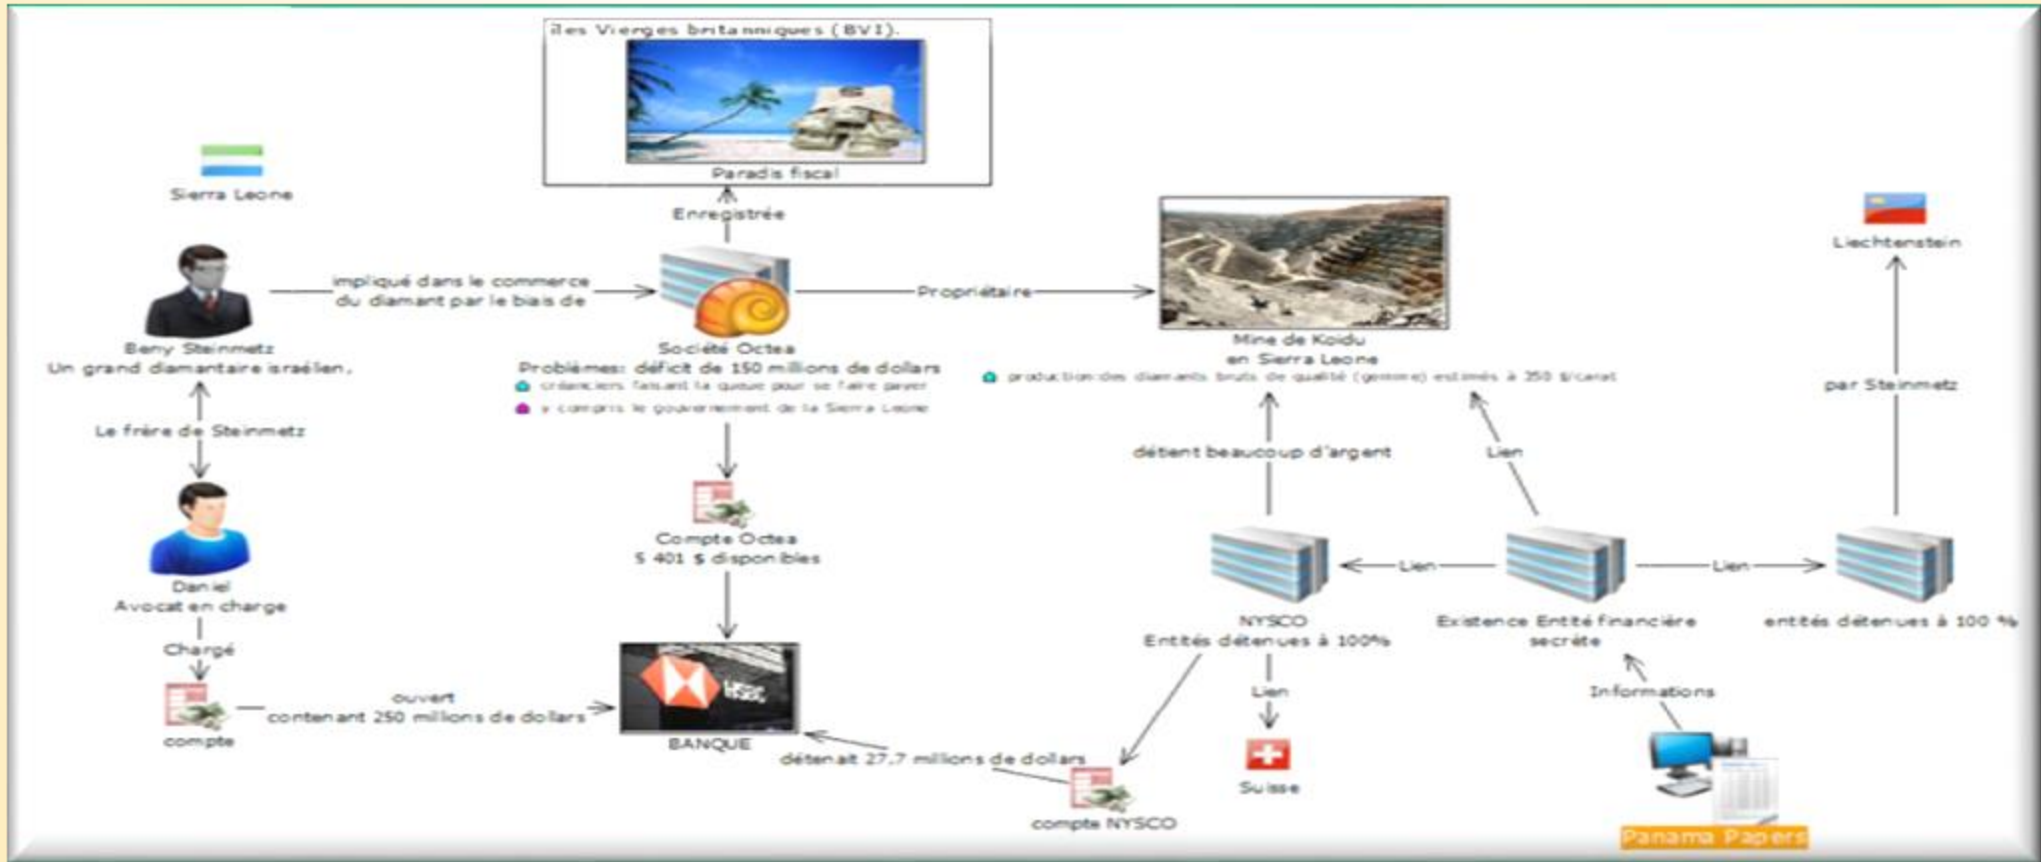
îles Vierges britanniques (BVI).

Paradis fiscal

Enregistrée

Sierra Leone

Beny Steinmetz
Un grand diamantaire israélien.

impliqué dans le commerce du diamant par le biais de

Société Octea
Problèmes: déficit de 150 millions de dollars
créanciers faisant la queue pour se faire payer
y compris le gouvernement de la Sierra Leone

Propriétaire

Mine de Koidu
en Sierra Leone
production des diamants bruts de qualité (gemme) estimés à 350 $/carat

Liechtenstein

par Steinmetz

Le frère de Steinmetz

Daniel
Avocat en charge

Chargé

compte

ouvert
contenant 250 millions de dollars

Compte Octea
5 401 $ disponibles

BANQUE

détient beaucoup d'argent

Lien

Lien

Lien

NYSCO
Entités détenues à 100%

Existence Entité financière secrète

entités détenues à 100 %

Lien

Suisse

Informations

détenait 27,7 millions de dollars

compte NYSCO

Panama Papers